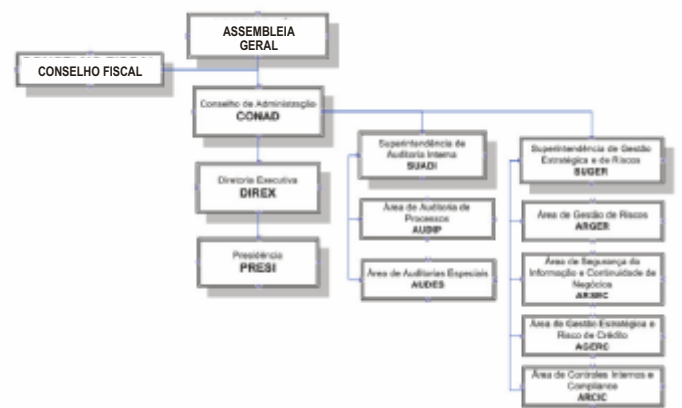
ASSEMBLEIA GERAL

CONSELHO FISCAL

Conselho de Administração
CONAD

Diretoria Executiva
DIREX

Presidência
PRESI

Superintendência de Auditoria Interna
SUADI

Área de Auditoria de Processos
AUDIP

Área de Auditorias Especiais
AUDES

Superintendência de Gestão Estratégica e de Riscos
SUGER

Área de Gestão de Riscos
ARGER

Área de Segurança da Informação e Continuidade de Negócios
ARSIRC

Área de Gestão Estratégica e Risco de Crédito
AGERC

Área de Controles Internos e Compliance
ARCIC